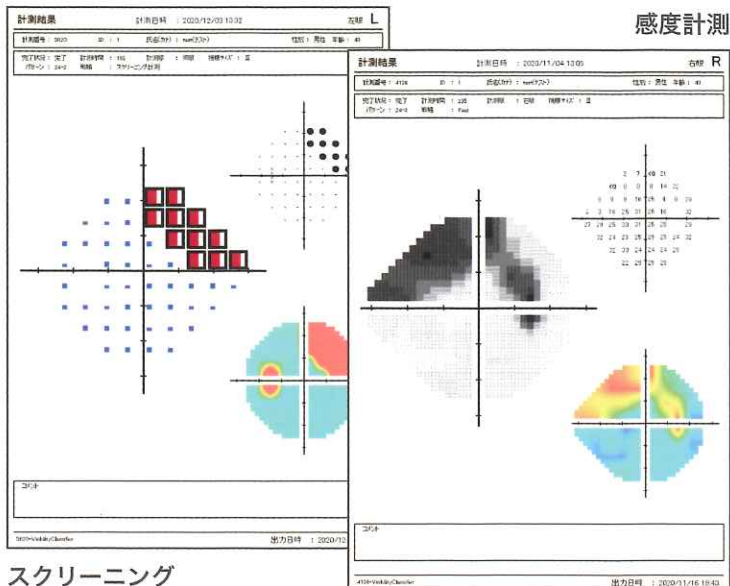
感度計測

計測結果　計測日時 : 2020/12/03 13:02　右眼 L

計測番号 : 3820　ID : 1　氏名(カナ) : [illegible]　性別 : 男性　年齢 : 40

完了状況 : 完了　計測時間 : 115　計測眼 : 両眼　視標サイズ : III
パターン : 24-2　戦略 : スクリーニング計測

コメント

出力日時 : 2020/12

計測結果　計測日時 : 2020/11/04 13:05　右眼 R

計測番号 : 4106　ID : 1　氏名(カナ) : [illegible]　性別 : 男性　年齢 : 40

完了状況 : 完了　計測時間 : 235　計測眼 : 右眼　視標サイズ : III
パターン : 24-2　戦略 : Fast

2 7 <0 21
<0 0 0 0 14 32
0 0 9 10 25 4 0 24
2 3 14 25 31 25 28 28
27 28 25 28 31 28 28
32 24 25 28 29 29 24 32
32 33 24 24 24 25
22 29 29 25

コメント

出力日時 : 2020/11/16 18:43

スクリーニング